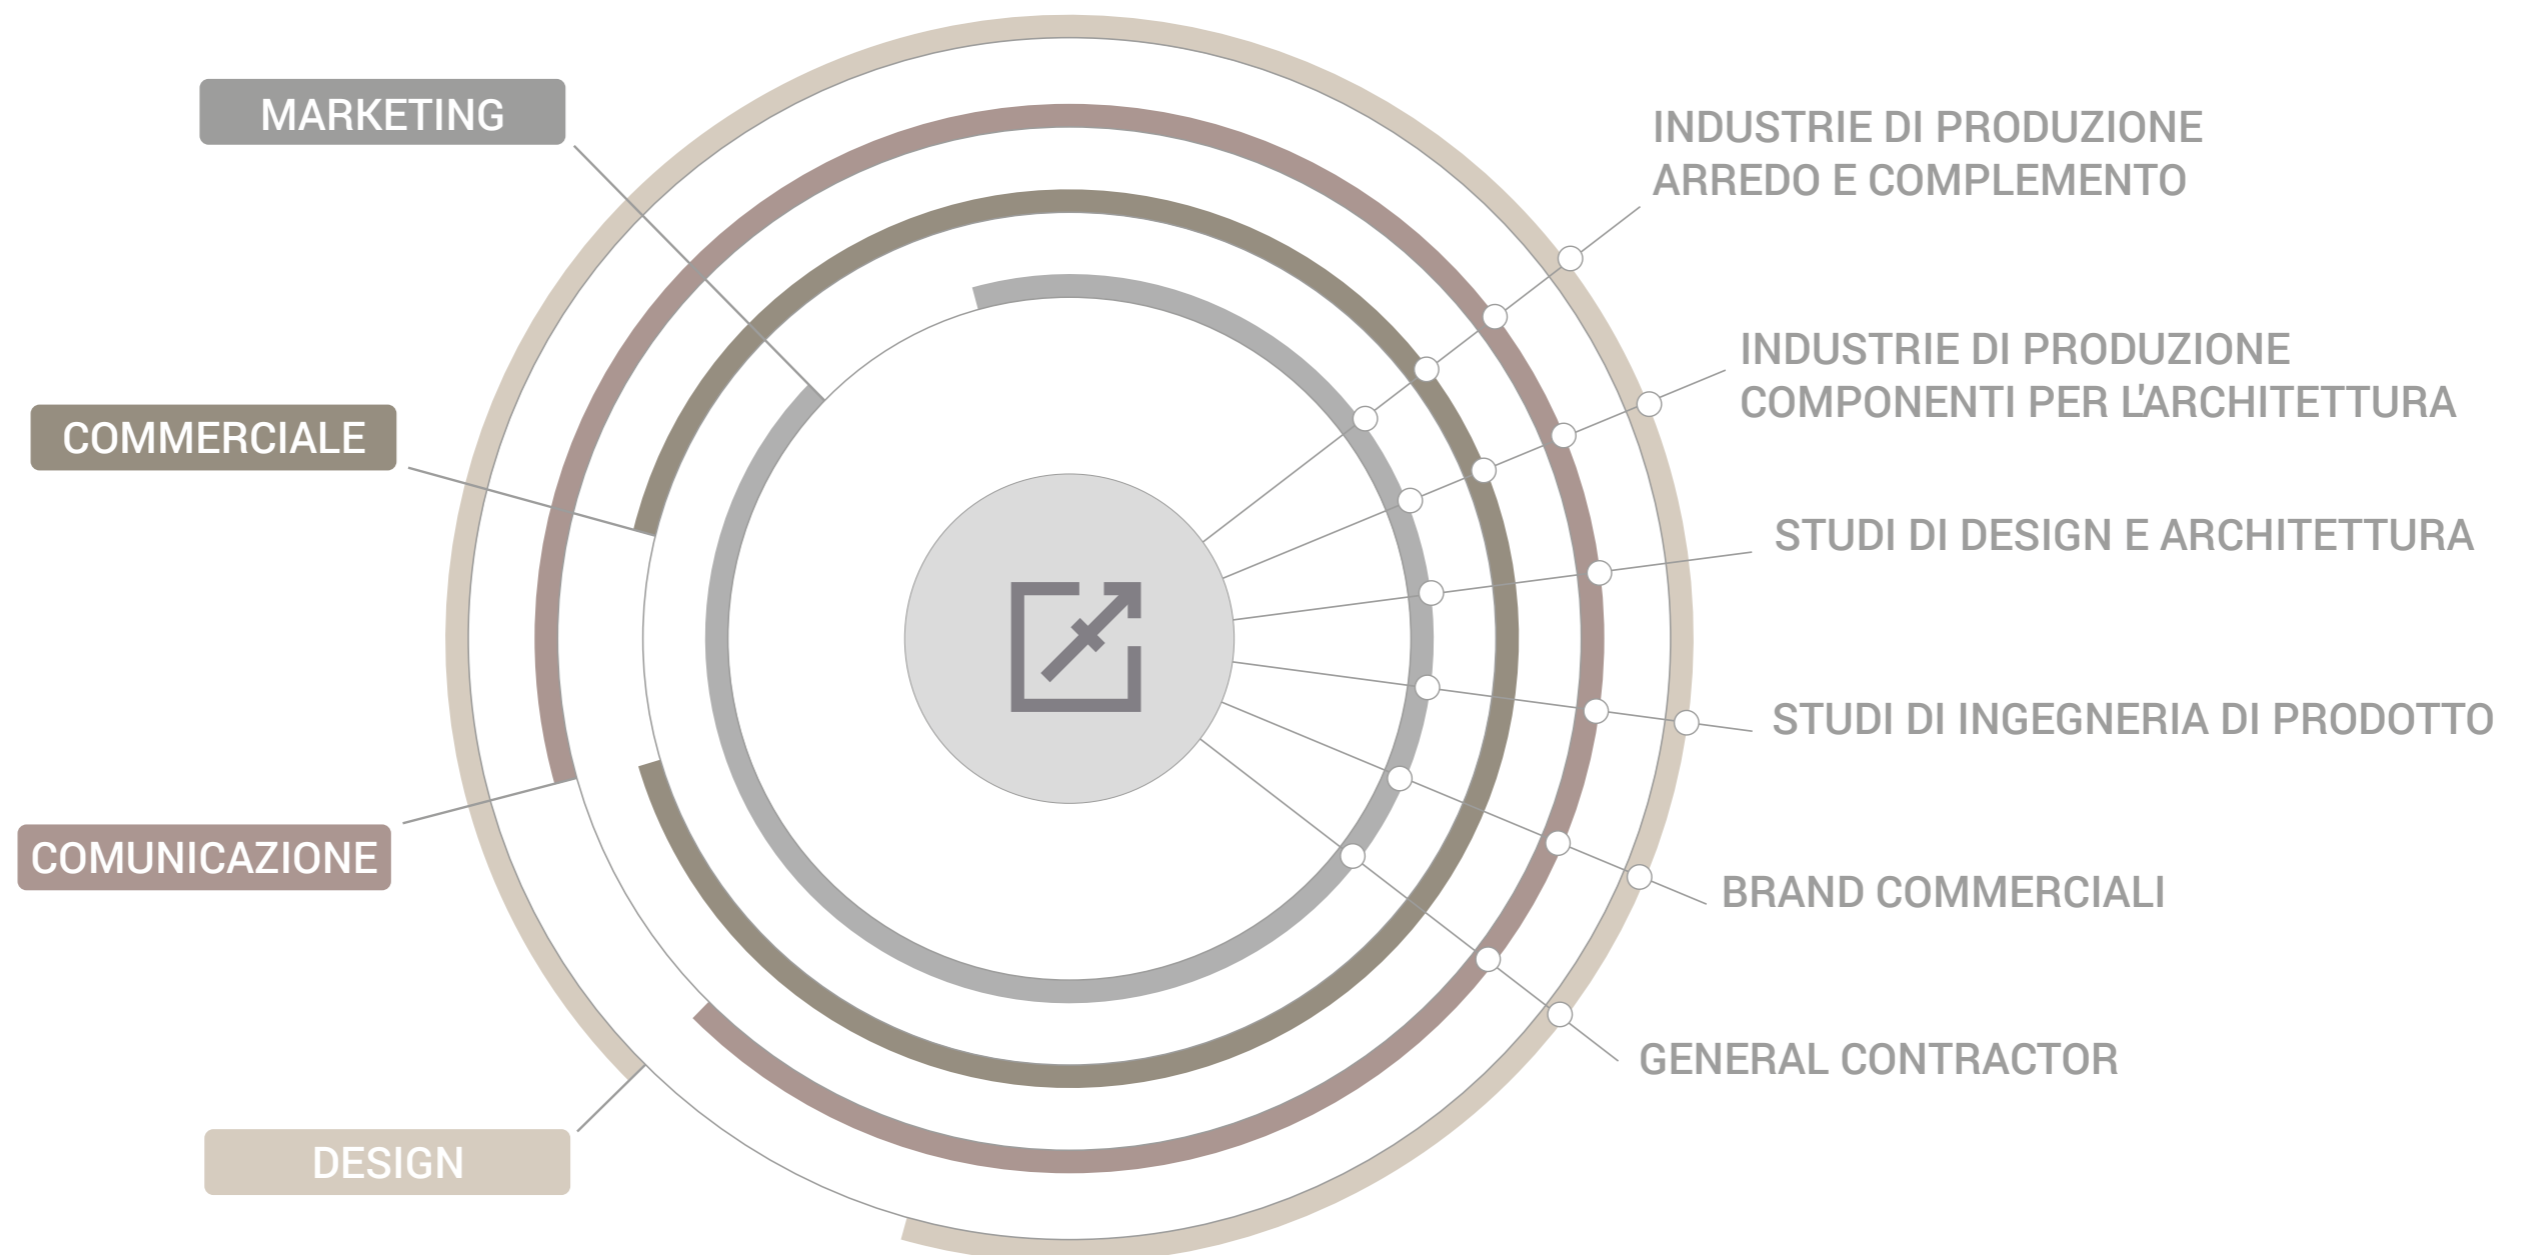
MARKETING

COMMERCIALE

COMUNICAZIONE

DESIGN

INDUSTRIE DI PRODUZIONE ARREDO E COMPLEMENTO

INDUSTRIE DI PRODUZIONE COMPONENTI PER L’ARCHITETTURA

STUDI DI DESIGN E ARCHITETTURA

STUDI DI INGEGNERIA DI PRODOTTO

BRAND COMMERCIALI

GENERAL CONTRACTOR